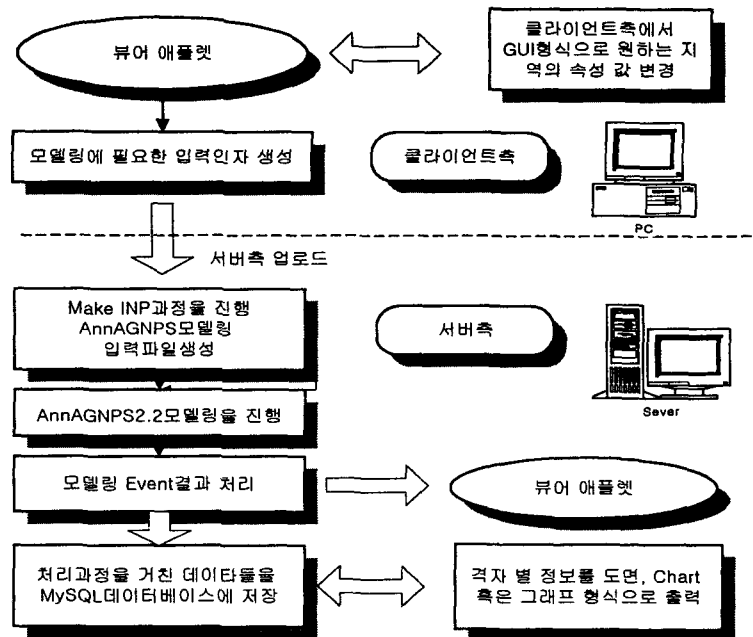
뷰어 애플렛

클라이언트측에서 GUI형식으로 원하는 지역의 속성 값 변경

모델링에 필요한 입력인자 생성

클라이언트측

PC

서버측 업로드

Make INP과정을 진행 AnnAGNPS모델링 입력파일생성

서버측

AnnAGNPS2.2모델링을 진행

Sever

모델링 Event결과 처리

뷰어 애플렛

처리과정을 거친 데이타들을 MySQL데이터베이스에 저장

격자 별 정보를 도면, Chart 혹은 그래프 형식으로 출력